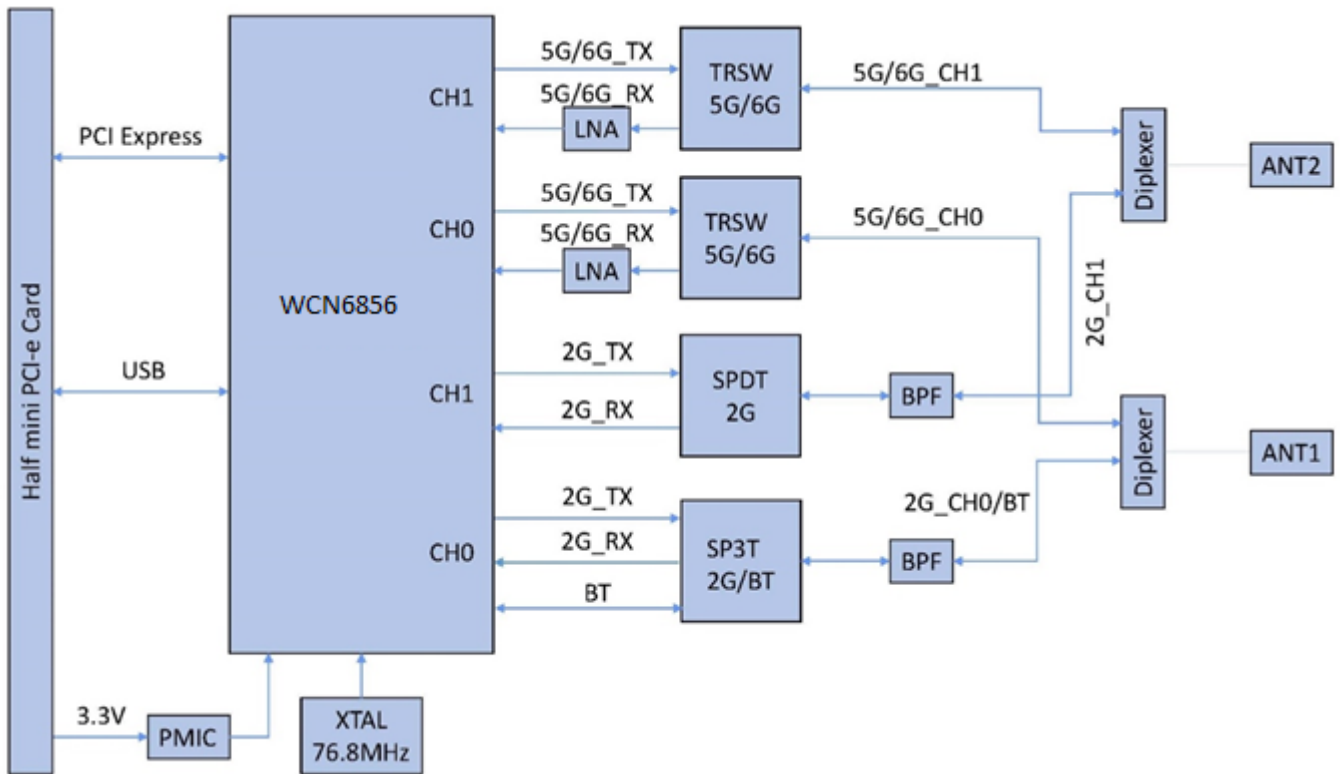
Half mini PCI-e Card

PCI Express

USB

3.3V

PMIC

WCN6856

XTAL
76.8MHz

CH1

CH0

CH1

CH0

5G/6G_TX

5G/6G_RX

LNA

TRSW
5G/6G

5G/6G_TX

5G/6G_RX

LNA

TRSW
5G/6G

2G_TX

2G_RX

SPDT
2G

2G_TX

2G_RX

BT

SP3T
2G/BT

BPF

BPF

5G/6G_CH1

5G/6G_CH0

2G_CH1

2G_CH0/BT

Diplexer

Diplexer

ANT2

ANT1